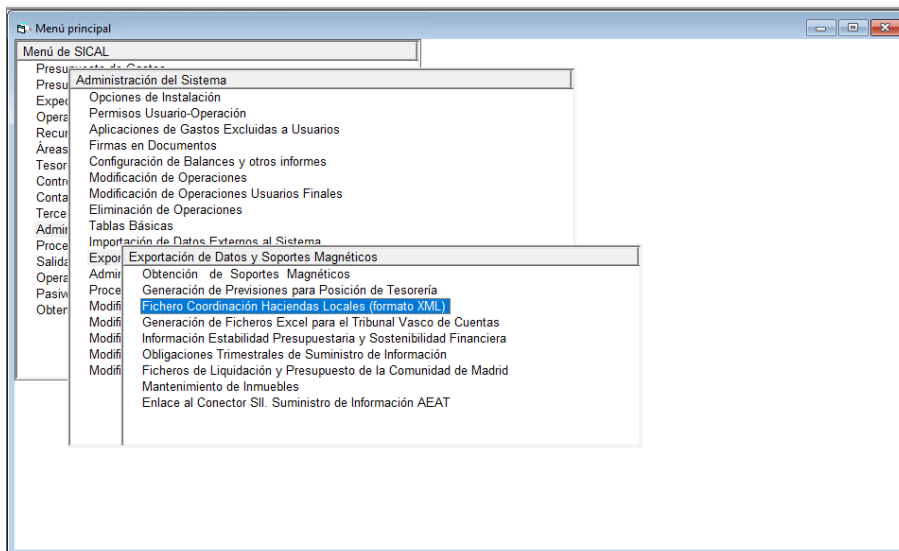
Menú principal

Menú de SICAL
Presu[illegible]
Presu
Exped
Opera
Recur
Áreas
Tesor
Contr
Conta
Terce
Admi
Proce
Salida
Opera
Pasiv
Obter

Administración del Sistema
Opciones de Instalación
Permisos Usuario-Operación
Aplicaciones de Gastos Excluidas a Usuarios
Firmas en Documentos
Configuración de Balances y otros informes
Modificación de Operaciones
Modificación de Operaciones Usuarios Finales
Eliminación de Operaciones
Tablas Básicas
Importación de Datos Externos al Sistema
Expor
Admir
Proce
Modifi
Modifi
Modifi
Modifi
Modifi

Exportación de Datos y Soportes Magnéticos
Obtención de Soportes Magnéticos
Generación de Previsiones para Posición de Tesorería
Fichero Coordinación Haciendas Locales (formato XML)
Generación de Ficheros Excel para el Tribunal Vasco de Cuentas
Información Estabilidad Presupuestaria y Sostenibilidad Financiera
Obligaciones Trimestrales de Suministro de Información
Ficheros de Liquidación y Presupuesto de la Comunidad de Madrid
Mantenimiento de Inmuebles
Enlace al Conector SII. Suministro de Información AEAT